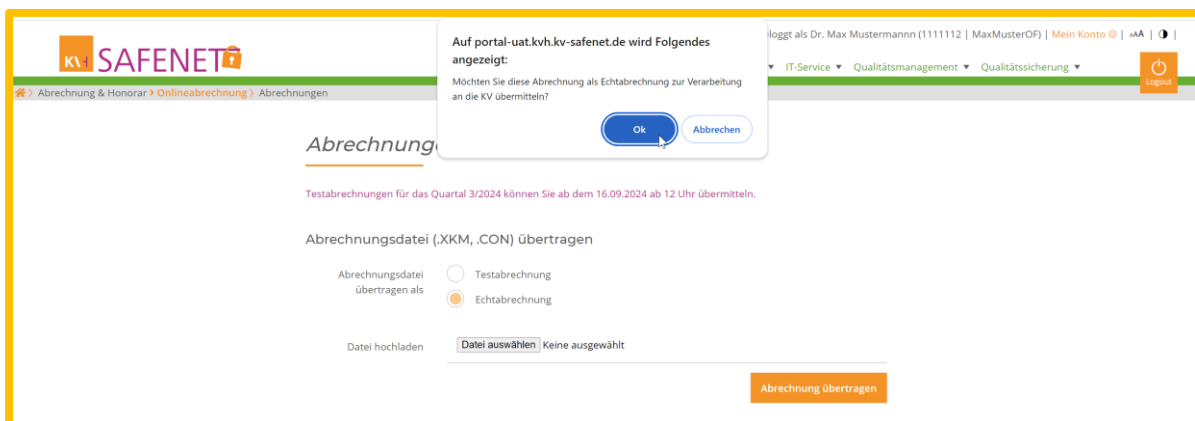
KVH SAFENET

Auf portal-uat.kvh.kv-safenet.de wird Folgendes angezeigt:

Möchten Sie diese Abrechnung als Echtabrechnung zur Verarbeitung an die KV übermitteln?

Ok Abbrechen

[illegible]loggt als Dr. Max Mustermann (1111112 | MaxMusterOF) | Mein Konto | AAA | ◑ |

▾ IT-Service ▾ Qualitätsmanagement ▾ Qualitätssicherung ▾

Logout

Abrechnung & Honorar > Onlineabrechnung > Abrechnungen

Abrechnung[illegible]

Testabrechnungen für das Quartal 3/2024 können Sie ab dem 16.09.2024 ab 12 Uhr übermitteln.

Abrechnungsdatei (.XKM, .CON) übertragen

Abrechnungsdatei übertragen als

Testabrechnung

Echtabrechnung

Datei hochladen

Datei auswählen Keine ausgewählt

Abrechnung übertragen